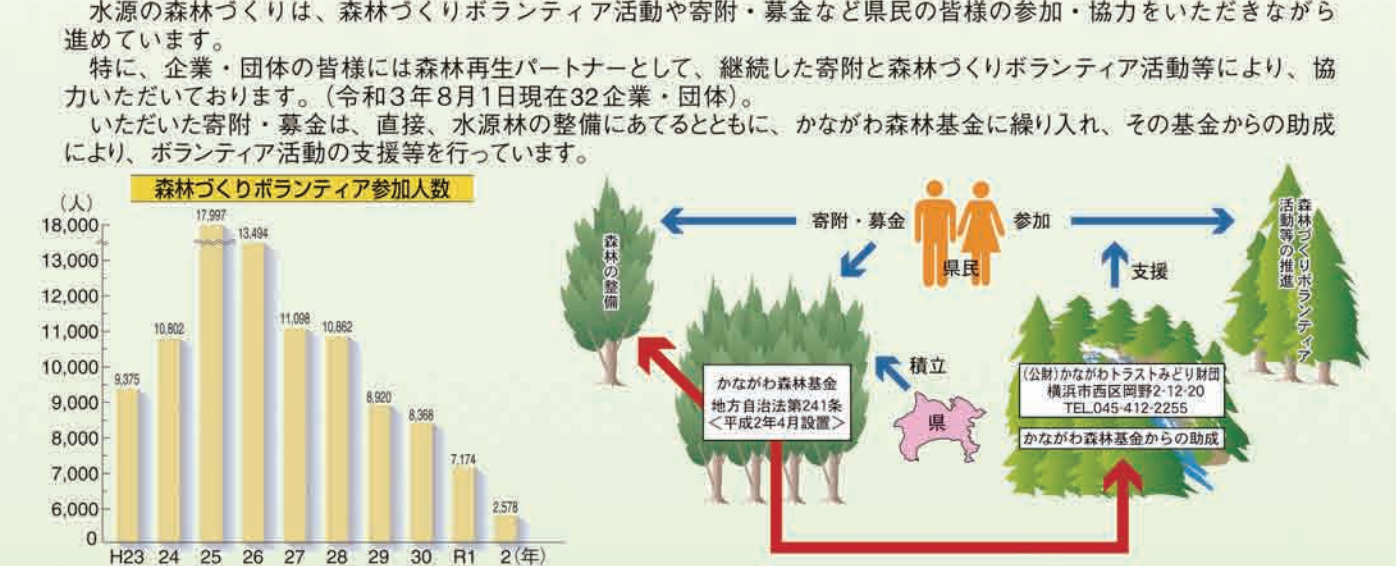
水源の森林づくりは、森林づくりボランティア活動や寄附・募金など県民の皆様の参加・協力をいただきながら進めています。

特に、企業・団体の皆様には森林再生パートナーとして、継続した寄附と森林づくりボランティア活動等により、協力いただいております。（令和３年８月１日現在32企業・団体）。

いただいた寄附・募金は、直接、水源林の整備にあてるとともに、かながわ森林基金に繰り入れ、その基金からの助成により、ボランティア活動の支援等を行っています。

森林づくりボランティア参加人数

（人）
18,000
13,000
12,000
11,000
10,000
9,000
8,000
7,000
6,000
0

9,375
10,802
17,997
13,494
11,098
10,862
8,920
8,368
7,174
2,578

H23 24 25 26 27 28 29 30 R1 2（年）

森林の整備
寄附・募金
県民
参加
森林づくりボランティア活動等の推進
支援
積立
かながわ森林基金
地方自治法第241条
＜平成2年4月設置＞
県
（公財）かながわトラストみどり財団
横浜市西区岡野2-12-20
TEL.045-412-2255
かながわ森林基金からの助成